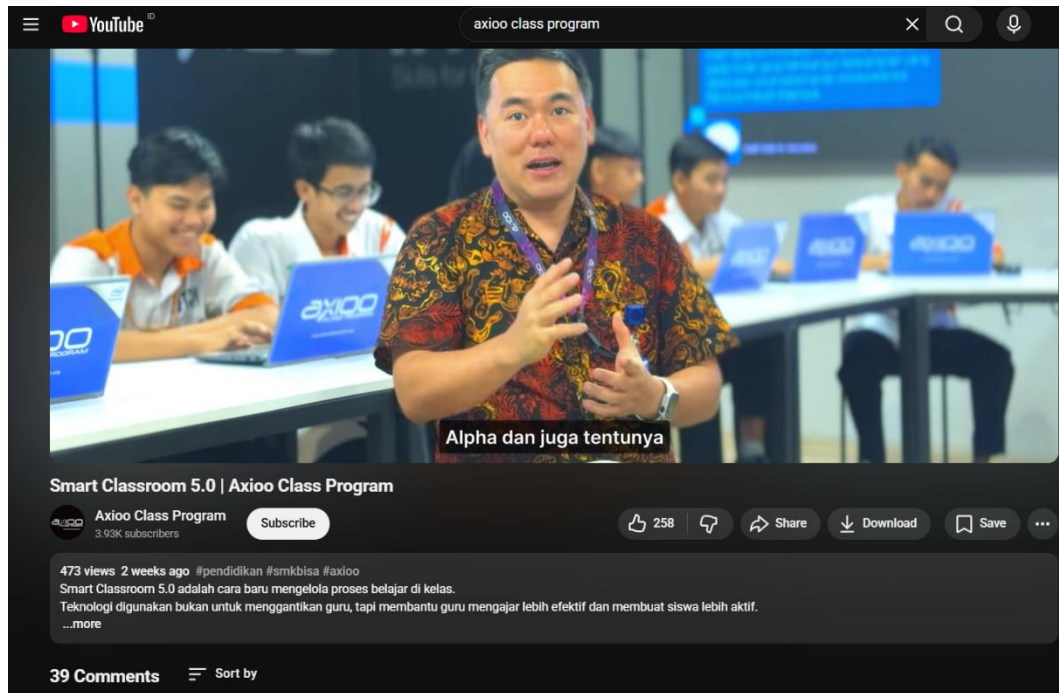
YouTube ID

axioo class program

axioo

axioo

axioo

axioo

PROGRAM

Alpha dan juga tentunya

Smart Classroom 5.0 | Axioo Class Program

Axioo Class Program
3.93K subscribers

Subscribe

258

Share

Download

Save

...

473 views 2 weeks ago #pendidikan #smkbisa #axioo
Smart Classroom 5.0 adalah cara baru mengelola proses belajar di kelas.
Teknologi digunakan bukan untuk menggantikan guru, tapi membantu guru mengajar lebih efektif dan membuat siswa lebih aktif.
...more

39 Comments

Sort by